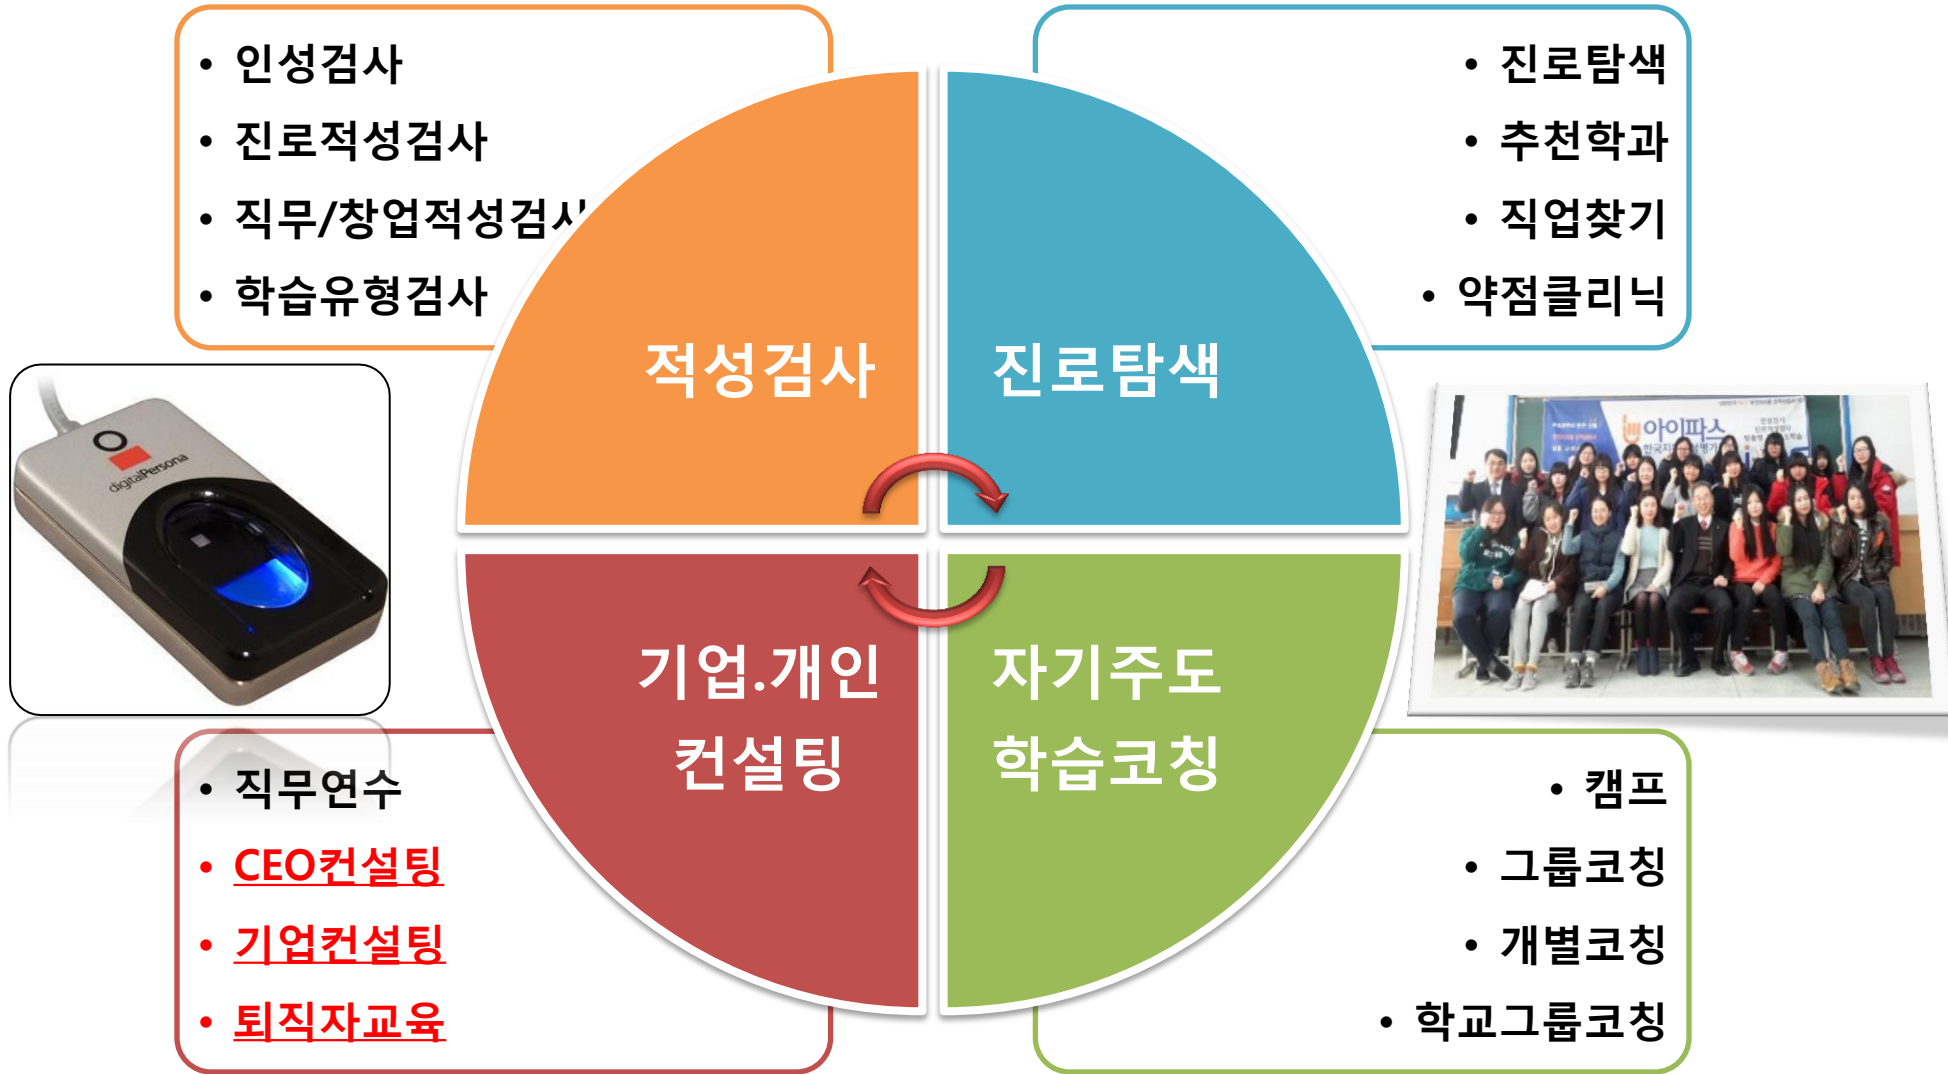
• 인성검사
• 진로적성검사
• 직무/창업적성검사
• 학습유형검사

• 진로탐색
• 추천학과
• 직업찾기
• 약점클리닉

적성검사

진로탐색

digitalPersona

아이파스

기업.개인 컨설팅

자기주도 학습코칭

• 직무연수
• CEO컨설팅
• 기업컨설팅
• 퇴직자교육

• 캠프
• 그룹코칭
• 개별코칭
• 학교그룹코칭